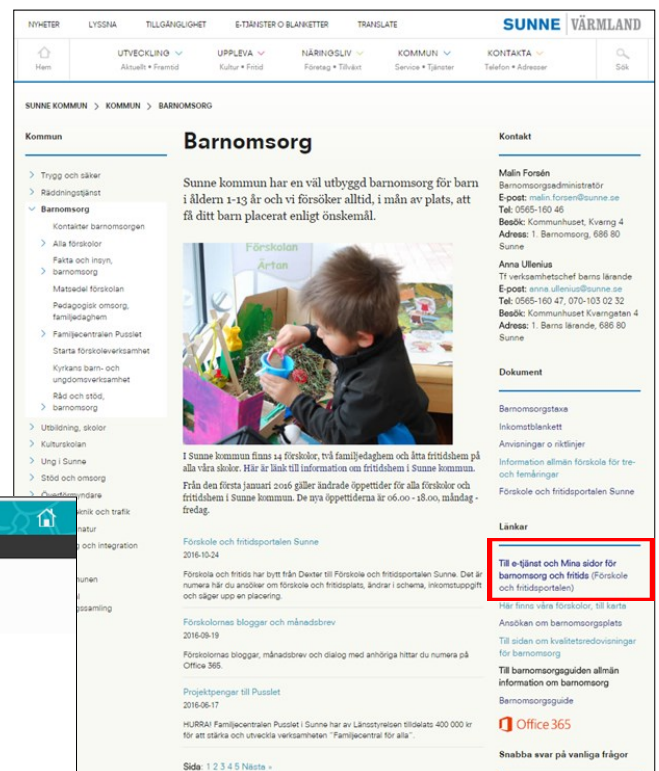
NYHETER LYSSNA TILLGÄNGLIGHET E-TJÄNSTER O BLANKETTER TRANSLATE

SUNNE | VÄRMLAND

Hem

UTVECKLING
Aktuellt • Framtid

UPPLEVA
Kultur • Fritid

NÄRINGSLIV
Företag • Tillväxt

KOMMUN
Service • Tjänster

KONTAKTA
Telefon • Adresser

Sök

SUNNE KOMMUN > KOMMUN > BARNOMSORG

Kommun

Trygg och säker
Räddningstjänst
Barnomsorg
Kontakter barnomsorgen
Alla förskolor
Fakta och insyn, barnomsorg
Matsedel förskolan
Pedagogisk omsorg, familjedaghem
Familjecentralen Pusslet
Starta förskoleverksamhet
Kyrkans barn- och ungdomsverksamhet
Råd och stöd, barnomsorg
Utbildning, skolor
Kulturskolan
Ung i Sunne
Stöd och omsorg
Överförmyndare
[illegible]knik och trafik
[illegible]natur
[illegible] och integration
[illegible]munen
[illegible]
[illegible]gssamling

Barnomsorg

Sunne kommun har en väl utbyggd barnomsorg för barn i åldern 1-13 år och vi försöker alltid, i mån av plats, att få ditt barn placerat enligt önskemål.

Förskolan
Årtan

I Sunne kommun finns 14 förskolor, två familjedaghem och åtta fritidshem på alla våra skolor. Här är länk till information om fritidshem i Sunne kommun.

Från den första januari 2016 gäller ändrade öppettider för alla förskolor och fritidshem i Sunne kommun. De nya öppettiderna är 06.00 - 18.00, måndag - fredag.

Förskole och fritidsportalen Sunne
2016-10-24
Förskola och fritids har bytt från Dexter till Förskole och fritidsportalen Sunne. Det är numera här du ansöker om förskole och fritidsplats, ändrar i schema, inkomstuppgift och säger upp en placering.

Förskolornas bloggar och månadsbrev
2016-09-19
Förskolornas bloggar, månadsbrev och dialog med anhöriga hittar du numera på Office 365.

Projektpengar till Pusslet
2016-06-17
HURRA! Familjecentralen Pusslet i Sunne har av Länsstyrelsen tilldelats 400 000 kr för att stärka och utveckla verksamheten "Familjecentral för alla".

Sida: 1 2 3 4 5 Nästa »

Kontakt

Malin Forsén
Barnomsorgsadministratör
E-post: malin.forsen@sunne.se
Tel: 0565-160 46
Besök: Kommunhuset, Kvarng 4
Adress: 1. Barnomsorg, 686 80 Sunne

Anna Ullenius
Tf verksamhetschef barns lärande
E-post: anna.ullenius@sunne.se
Tel: 0565-160 47, 070-103 02 32
Besök: Kommunhuset Kvarngatan 4
Adress: 1. Barns lärande, 686 80 Sunne

Dokument

Barnomsorgstaxa
Inkomstblankett
Anvisningar o riktlinjer
Information allmän förskola för tre- och fyraåringar
Förskole och fritidsportalen Sunne

Länkar

Till e-tjänst och Mina sidor för barnomsorg och fritids (Förskole och fritidsportalen)
Här finns våra förskolor, till karta
Ansökan om barnomsorgsplats
Till sidan om kvalitetsredovisningar för barnomsorg
Till barnomsorgsguiden allmän information om barnomsorg
Barnomsorgsguide
Office 365

Snabba svar på vanliga frågor